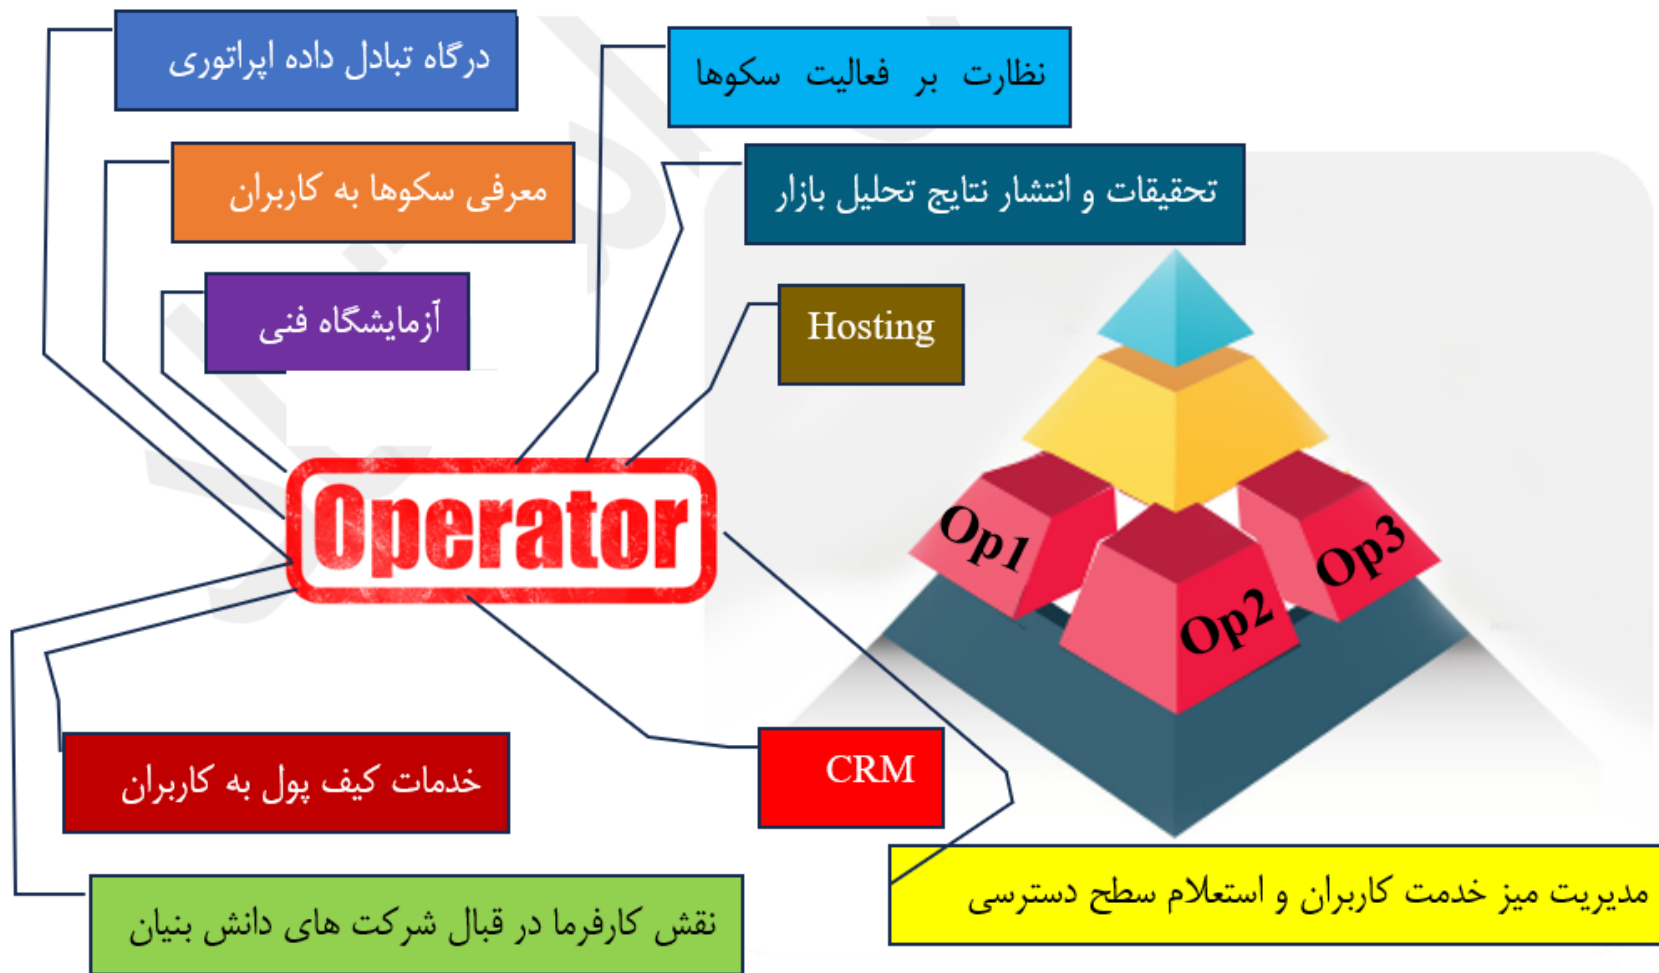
درگاه تبادل داده اپراتوری

نظارت بر فعالیت سکوها

معرفی سکوها به کاربران

تحقیقات و انتشار نتایج تحلیل بازار

آزمایشگاه فنی

Hosting

Operator

Op1

Op2

Op3

خدمات کیف پول به کاربران

CRM

نقش کارفرما در قبال شرکت های دانش بنیان

مدیریت میز خدمت کاربران و استعلام سطح دسترسی